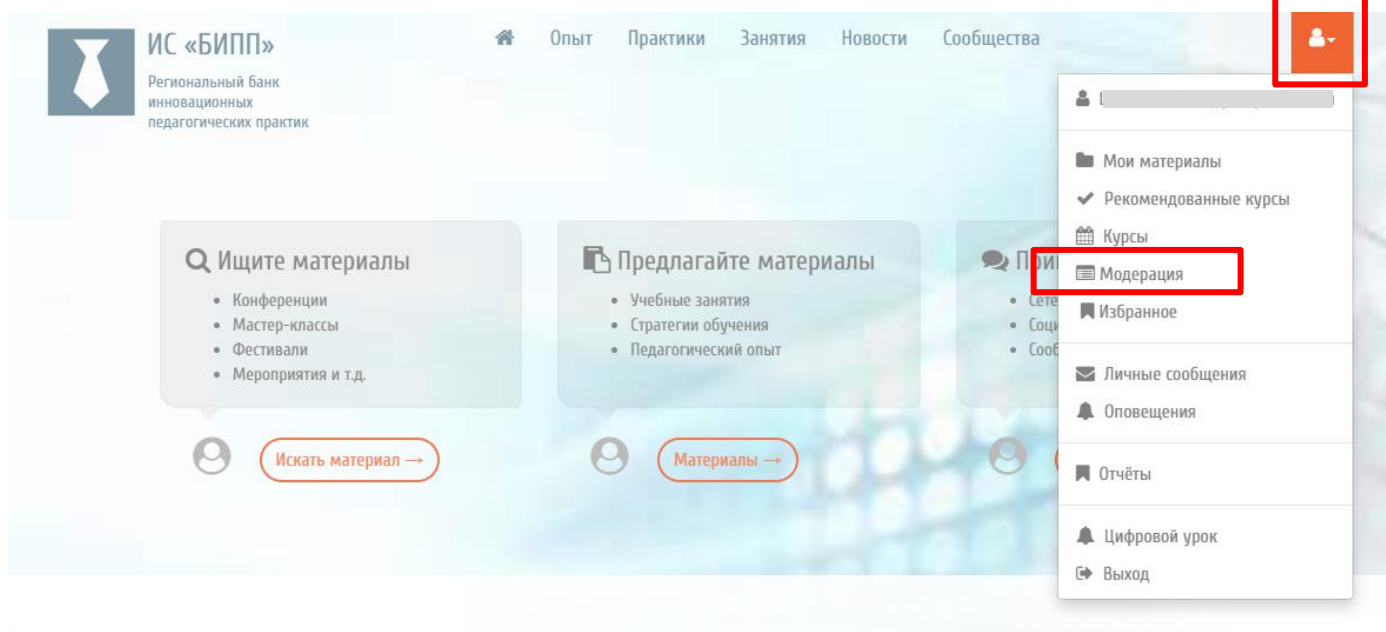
ИС «БИПП»
Региональный банк инновационных педагогических практик

Опыт Практики Занятия Новости Сообщества

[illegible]

Мои материалы
Рекомендованные курсы
Курсы
Модерация
Избранное

Личные сообщения
Оповещения

Отчёты

Цифровой урок
Выход

Ищите материалы
• Конференции
• Мастер-классы
• Фестивали
• Мероприятия и т.д.

Искать материал →

Предлагайте материалы
• Учебные занятия
• Стратегии обучения
• Педагогический опыт

Материалы →

При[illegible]
• Сете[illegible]
• Соци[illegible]
• Сооб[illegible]